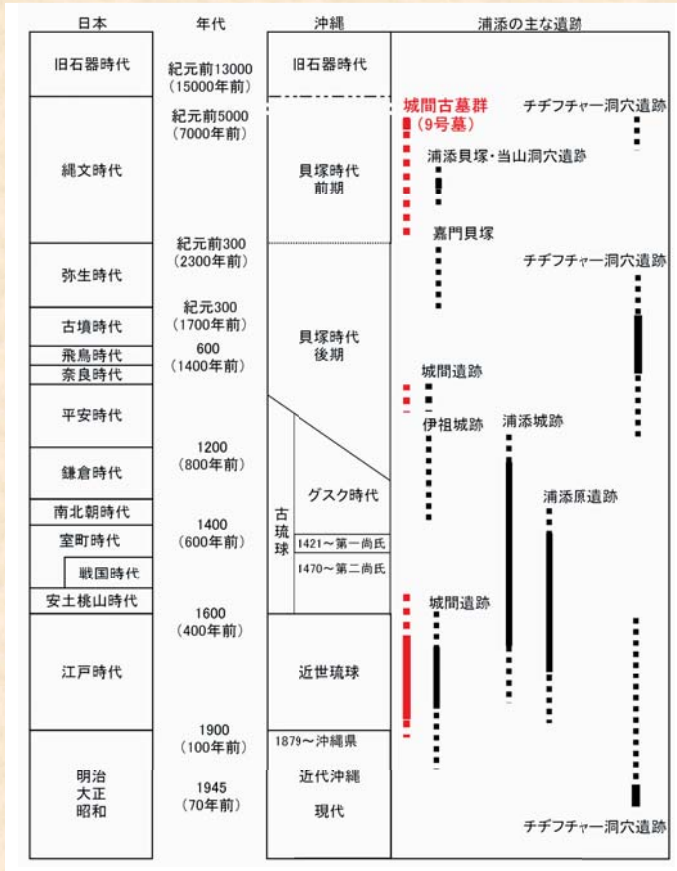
| 日本 | 年代 | 沖縄 | 浦添の主な遺跡 |
|---|---|---|---|
| 旧石器時代 | 紀元前13000（15000年前） | 旧石器時代 | |
| 縄文時代 | 紀元前5000（7000年前） | 貝塚時代前期 | 城間古墓群（9号墓） チヂフチャー洞穴遺跡 浦添貝塚・当山洞穴遺跡 嘉門貝塚 |
| 弥生時代 | 紀元前300（2300年前） | 貝塚時代後期 | チヂフチャー洞穴遺跡 |
| 古墳時代 | 紀元300（1700年前） | | |
| 飛鳥時代 | 600（1400年前） | | |
| 奈良時代 | | | 城間遺跡 |
| 平安時代 | | | 伊祖城跡 浦添城跡 |
| 鎌倉時代 | 1200（800年前） | 古琉球 グスク時代 | |
| 南北朝時代 | | | 浦添原遺跡 |
| 室町時代 | 1400（600年前） | 1421～第一尚氏 | |
| 戦国時代 | | 1470～第二尚氏 | |
| 安土桃山時代 | | | 城間遺跡 |
| 江戸時代 | 1600（400年前） | 近世琉球 | |
| 明治 大正 昭和 | 1900（100年前） | 1879～沖縄県 近代沖縄 | |
| | 1945（70年前） | 現代 | チヂフチャー洞穴遺跡 |